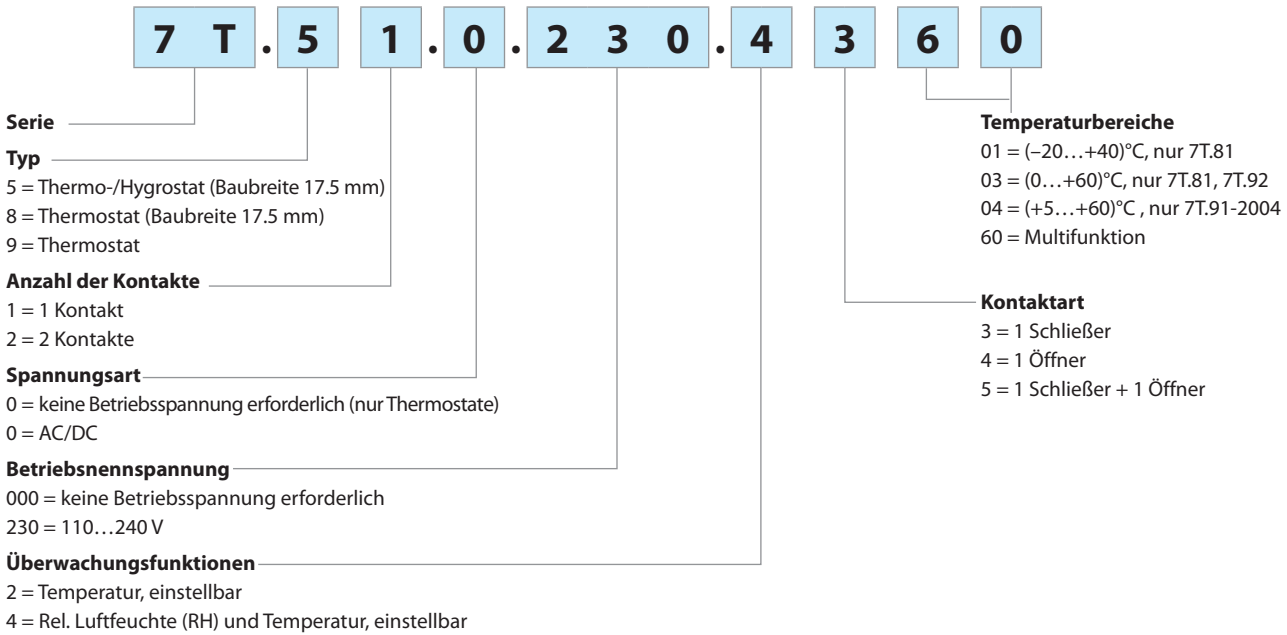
7 T . 5 1 . 0 . 2 3 0 . 4 3 6 0

**Serie**

**Typ**
5 = Thermo-/Hygrostat (Baubreite 17.5 mm)
8 = Thermostat (Baubreite 17.5 mm)
9 = Thermostat

**Anzahl der Kontakte**
1 = 1 Kontakt
2 = 2 Kontakte

**Spannungsart**
0 = keine Betriebsspannung erforderlich (nur Thermostate)
0 = AC/DC

**Betriebsnennspannung**
000 = keine Betriebsspannung erforderlich
230 = 110…240 V

**Überwachungsfunktionen**
2 = Temperatur, einstellbar
4 = Rel. Luftfeuchte (RH) und Temperatur, einstellbar

**Temperaturbereiche**
01 = (–20…+40)°C, nur 7T.81
03 = (0…+60)°C, nur 7T.81, 7T.92
04 = (+5…+60)°C , nur 7T.91-2004
60 = Multifunktion

**Kontaktart**
3 = 1 Schließer
4 = 1 Öffner
5 = 1 Schließer + 1 Öffner